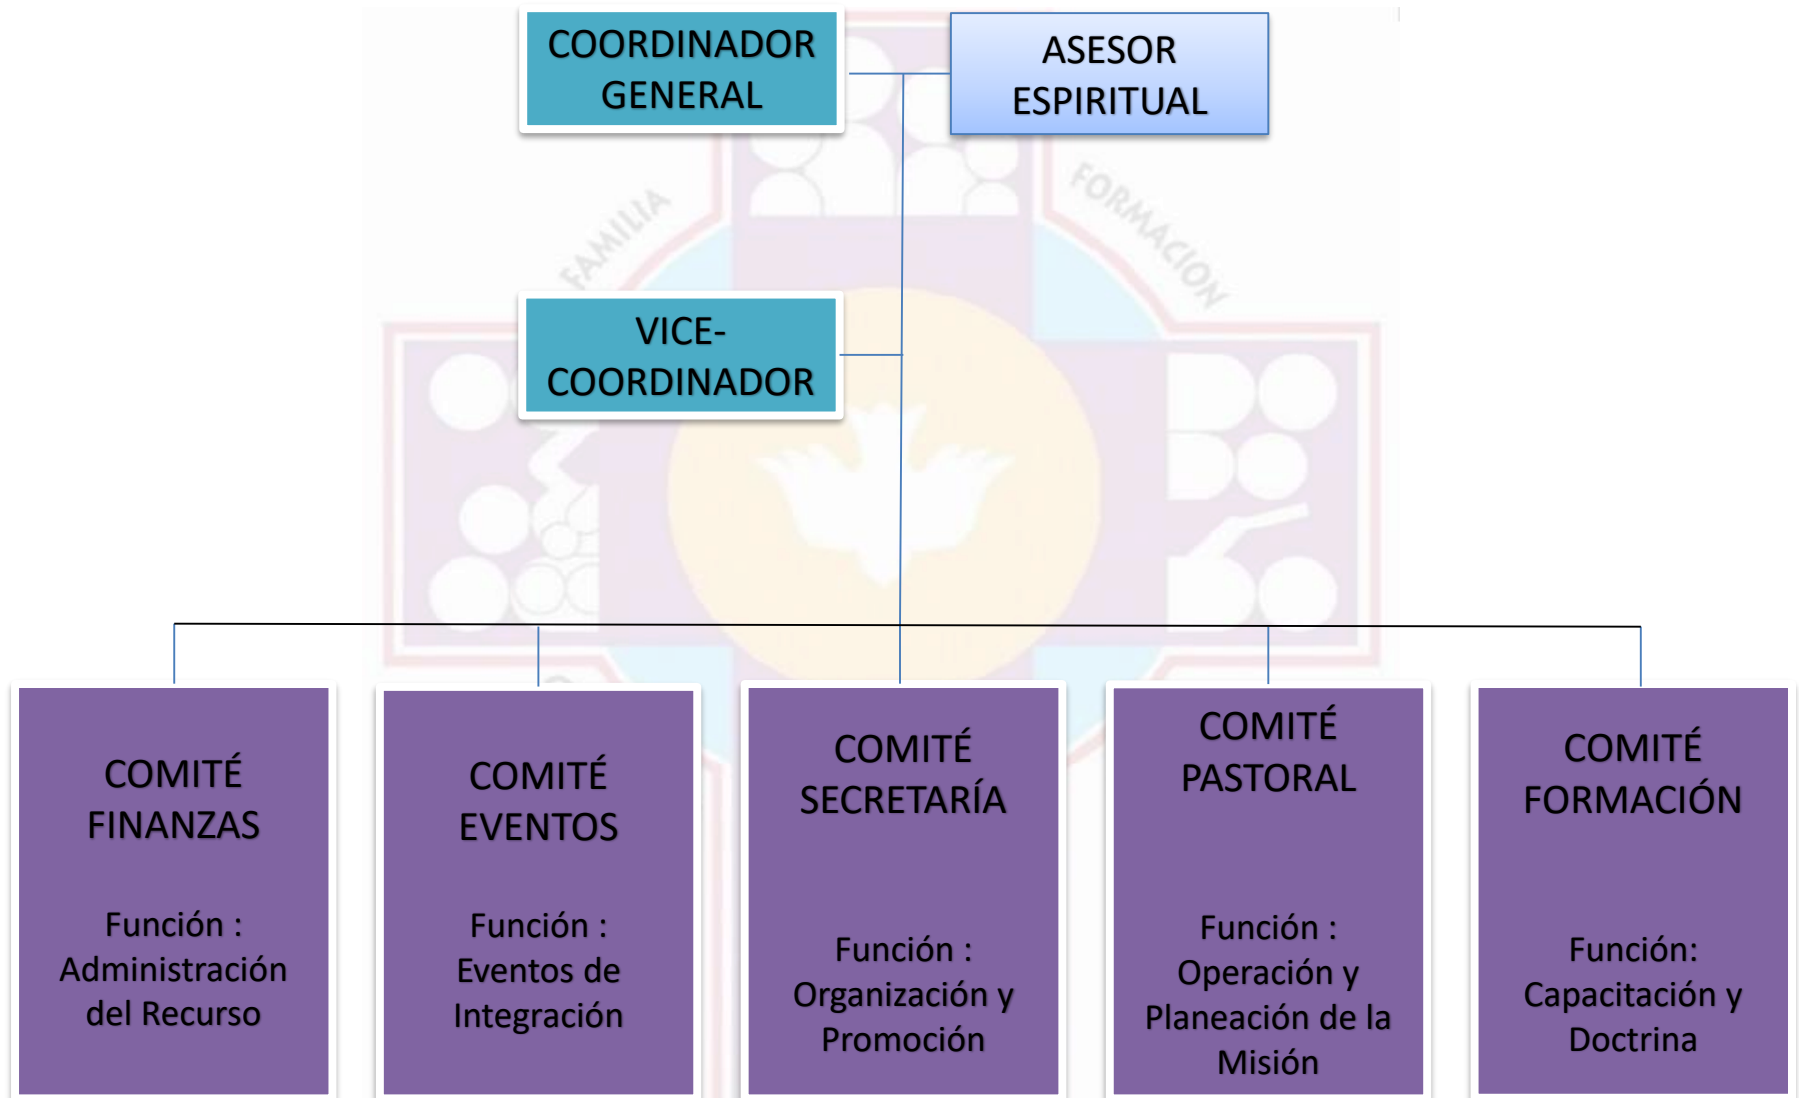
COORDINADOR GENERAL

ASESOR ESPIRITUAL

FAMILIA

FORMACION

VICE-COORDINADOR

COMITÉ FINANZAS

Función : Administración del Recurso

COMITÉ EVENTOS

Función : Eventos de Integración

COMITÉ SECRETARÍA

Función : Organización y Promoción

COMITÉ PASTORAL

Función : Operación y Planeación de la Misión

COMITÉ FORMACIÓN

Función: Capacitación y Doctrina